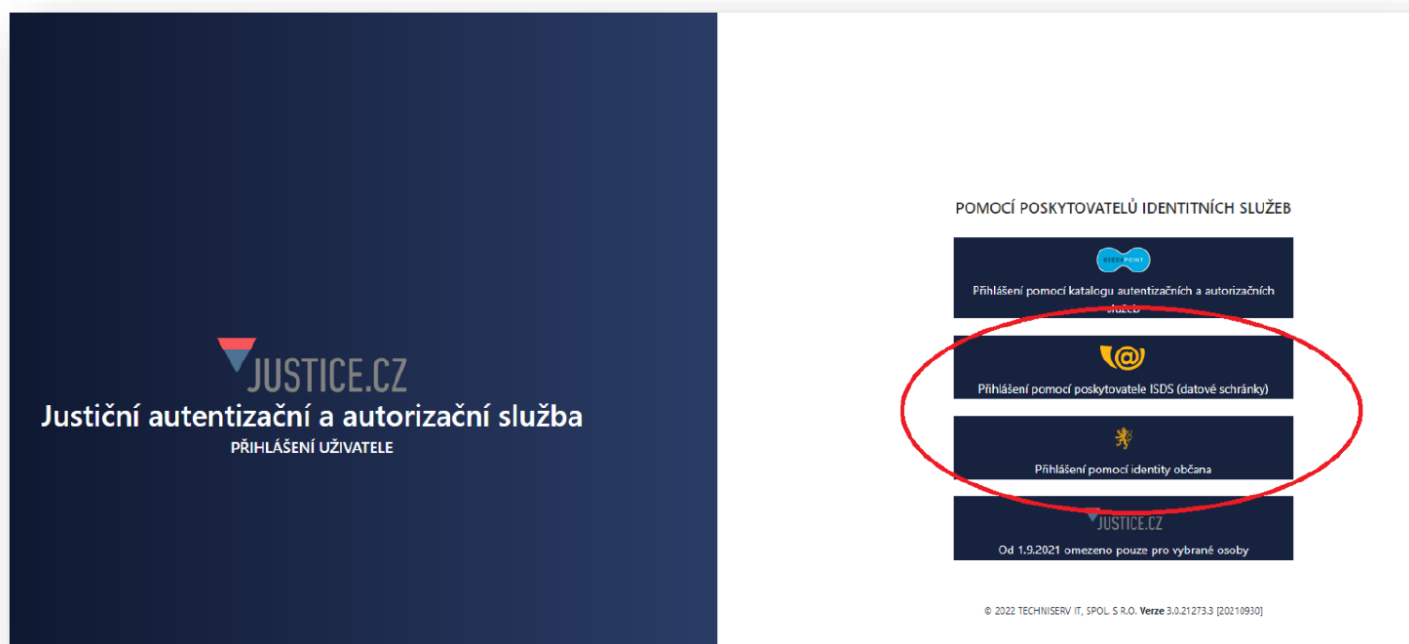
JUSTICE.CZ
Justiční autentizační a autorizační služba
PŘIHLÁŠENÍ UŽIVATELE

POMOCÍ POSKYTOVATELŮ IDENTITNÍCH SLUŽEB

Přihlášení pomocí katalogu autentizačních a autorizačních služeb

Přihlášení pomocí poskytovatele ISDS (datové schránky)

Přihlášení pomocí identity občana

JUSTICE.CZ
Od 1.9.2021 omezeno pouze pro vybrané osoby

© 2022 TECHNISERV IT, SPOL. S R.O. Verze 3.0.21273.3 [20210930]